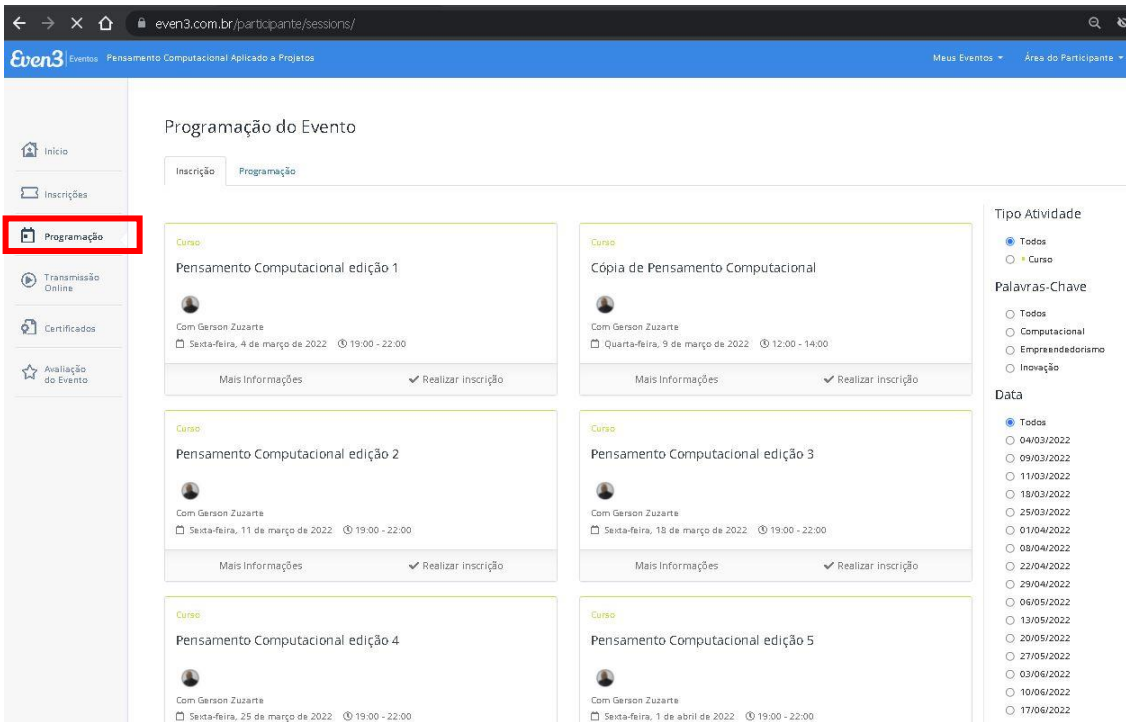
even3.com.br/participante/sessions/

Even3 Eventos Pensamento Computacional Aplicado a Projetos

Meus Eventos Área do Participante

Início
Inscrições
Programação
Transmissão Online
Certificados
Avaliação do Evento

Programação do Evento

Inscrição Programação

Curso
Pensamento Computacional edição 1
Com Gerson Zuzarte
Sexta-feira, 4 de março de 2022 19:00 - 22:00
Mais Informações ✔ Realizar inscrição

Curso
Cópia de Pensamento Computacional
Com Gerson Zuzarte
Quarta-feira, 9 de março de 2022 12:00 - 14:00
Mais Informações ✔ Realizar inscrição

Curso
Pensamento Computacional edição 2
Com Gerson Zuzarte
Sexta-feira, 11 de março de 2022 19:00 - 22:00
Mais Informações ✔ Realizar inscrição

Curso
Pensamento Computacional edição 3
Com Gerson Zuzarte
Sexta-feira, 18 de março de 2022 19:00 - 22:00
Mais Informações ✔ Realizar inscrição

Curso
Pensamento Computacional edição 4
Com Gerson Zuzarte
Sexta-feira, 25 de março de 2022 19:00 - 22:00

Curso
Pensamento Computacional edição 5
Com Gerson Zuzarte
Sexta-feira, 1 de abril de 2022 19:00 - 22:00

Tipo Atividade
Todos
Curso

Palavras-Chave
Todos
Computacional
Empreendedorismo
Inovação

Data
Todos
04/03/2022
09/03/2022
11/03/2022
18/03/2022
25/03/2022
01/04/2022
08/04/2022
22/04/2022
29/04/2022
06/05/2022
13/05/2022
20/05/2022
27/05/2022
03/06/2022
10/06/2022
17/06/2022